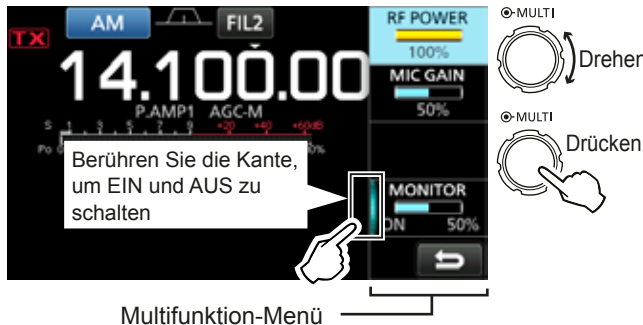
TX
AM
FIL2
14.100.00
P.AMP1 AGC-M
S 1 3 5 7 9 +20 +40 +60dB
Po 0 %
RF POWER
100%
MIC GAIN
50%
MONITOR
ON 50%
Berühren Sie die Kante, um EIN und AUS zu schalten
MULTI
Drehen
MULTI
Drücken
Multifunktion-Menü